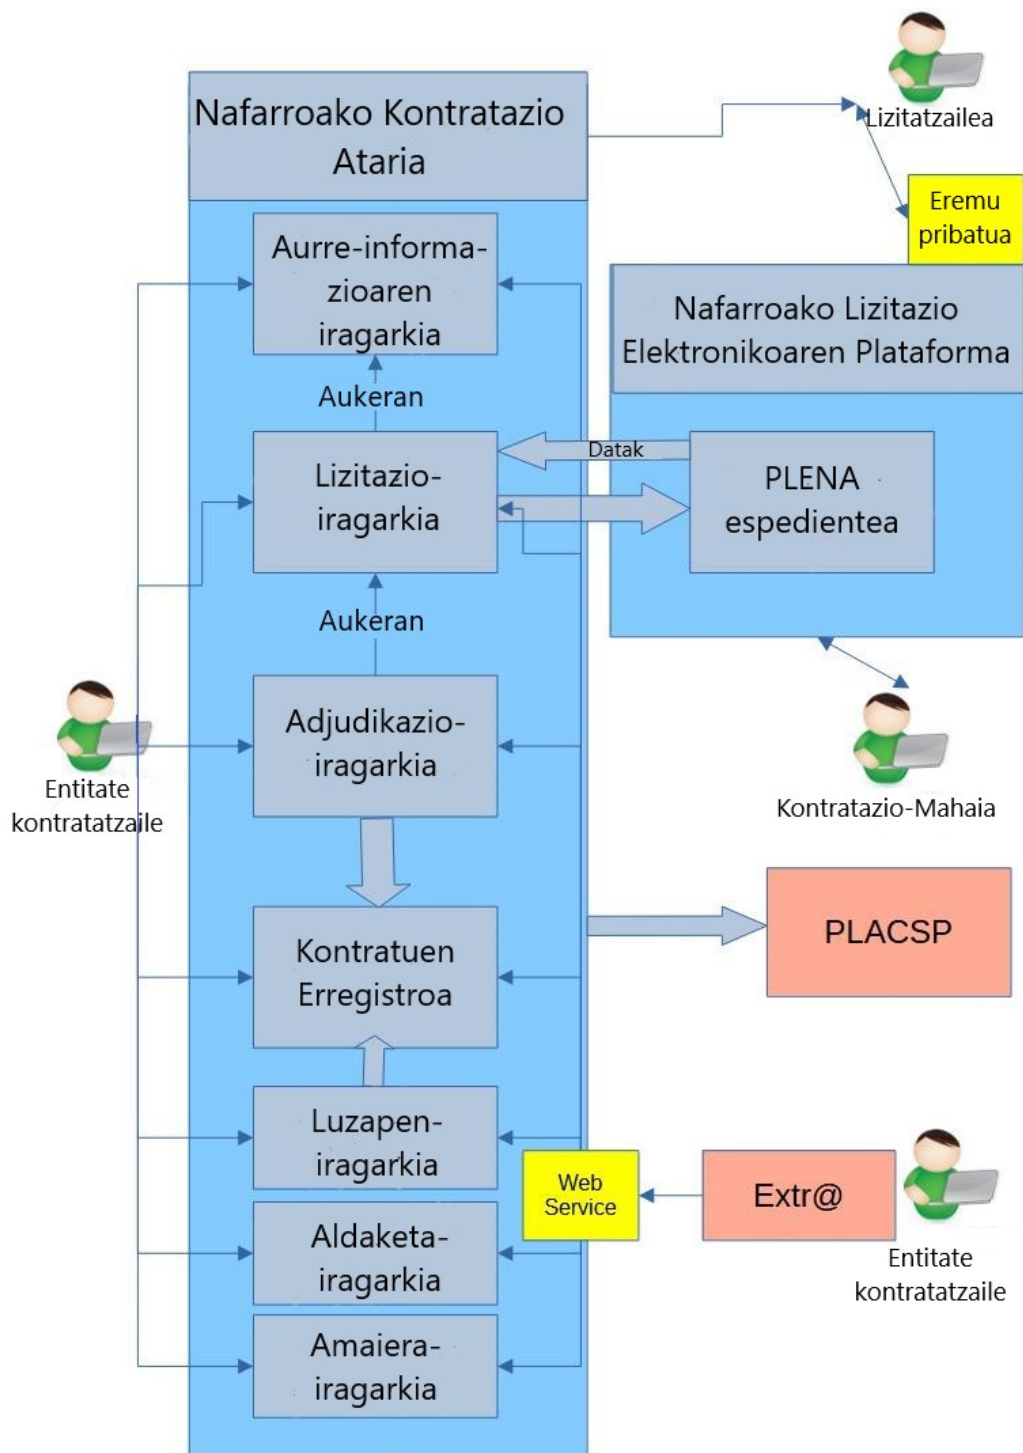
Nafarroako Kontratazio Ataria

Lizitatzailea

Eremu pribatua

Aurre-informazioaren iragarkia

Nafarroako Lizitazio Elektronikoaren Plataforma

Aukeran

Lizitazio-iragarkia

Datak

PLENA espedientea

Aukeran

Adjudikazio-iragarkia

Entitate kontratatzaile

Kontratazio-Mahaia

Kontratuen Erregistroa

PLACSP

Luzapen-iragarkia

Web Service

Extr@

Aldaketa-iragarkia

Entitate kontratatzaile

Amaiera-iragarkia